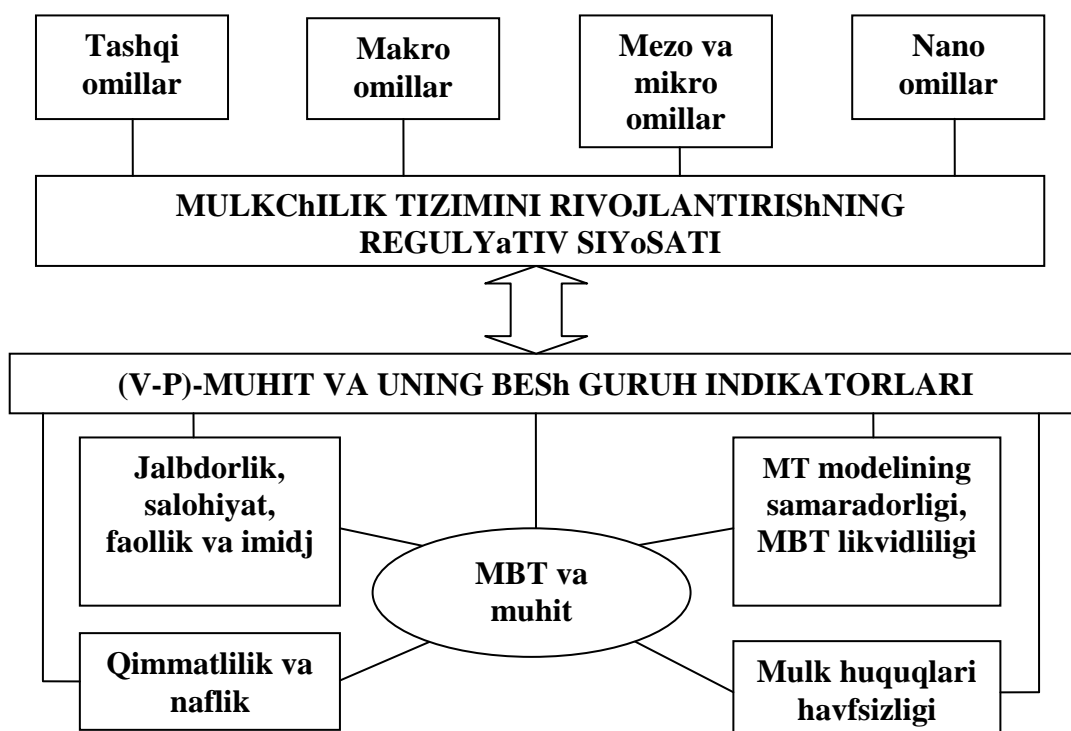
Tashqi omillar

Makro omillar

Mezo va mikro omillar

Nano omillar

MULKChILIK TIZIMINI RIVOJLANTIRIShNING REGULYaTIV SIYoSATI

(V-P)-MUHIT VA UNING BESh GURUH INDIKATORLARI

Jalbdorlik, salohiyat, faollik va imidj

MT modelining samaradorligi, MBT likvidliligi

MBT va muhit

Qimmatlilik va naflik

Mulk huquqlari havfsizligi